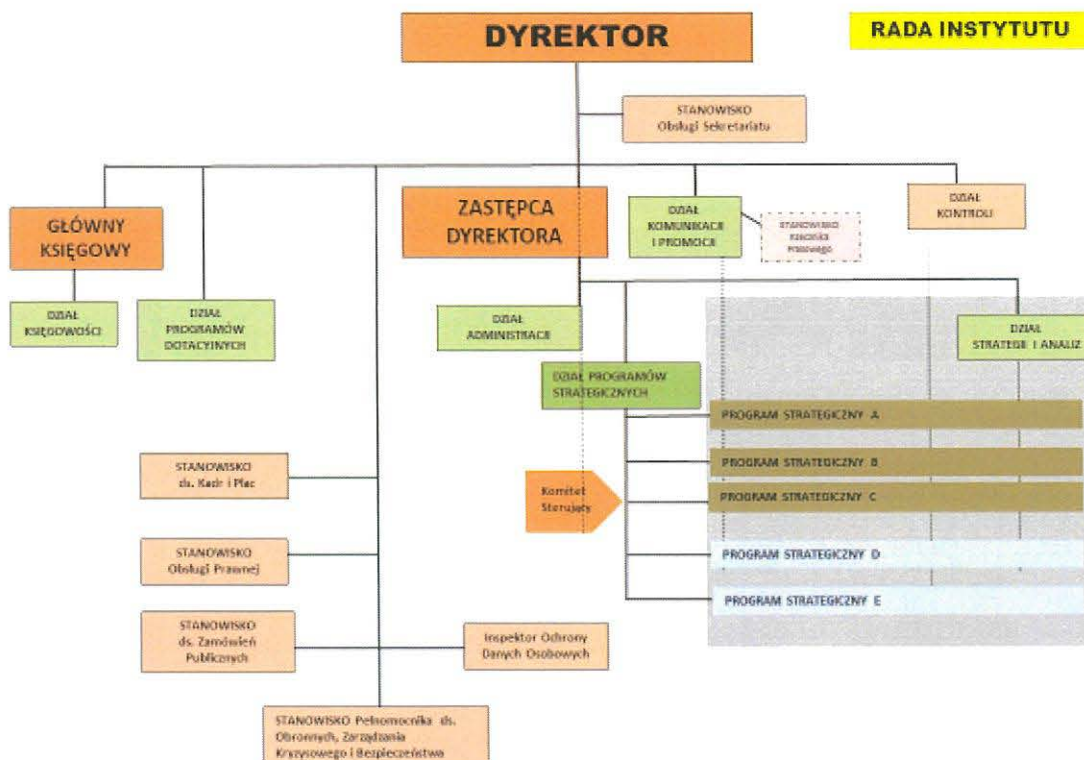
DYREKTOR

RADA INSTYTUTU

STANOWISKO Obsługi Sekretariatu

GŁÓWNY KSIĘGOWY

ZASTĘPCA DYREKTORA

DZIAŁ KOMUNIKACJI I PROMOCJI

STANOWISKO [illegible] Prasowego

DZIAŁ KONTROLI

DZIAŁ KSIĘGOWOŚCI

DZIAŁ PROGRAMÓW DOTACYJNYCH

DZIAŁ ADMINISTRACJI

DZIAŁ STRATEGII I ANALIZ

DZIAŁ PROGRAMÓW STRATEGICZNYCH

PROGRAM STRATEGICZNY A

PROGRAM STRATEGICZNY B

PROGRAM STRATEGICZNY C

PROGRAM STRATEGICZNY D

PROGRAM STRATEGICZNY E

Komitet Sterujący

STANOWISKO ds. Kadr i Płac

STANOWISKO Obsługi Prawnej

STANOWISKO ds. Zamówień Publicznych

Inspektor Ochrony Danych Osobowych

STANOWISKO Pełnomocnika ds. Obronnych, Zarządzania Kryzysowego i Bezpieczeństwa